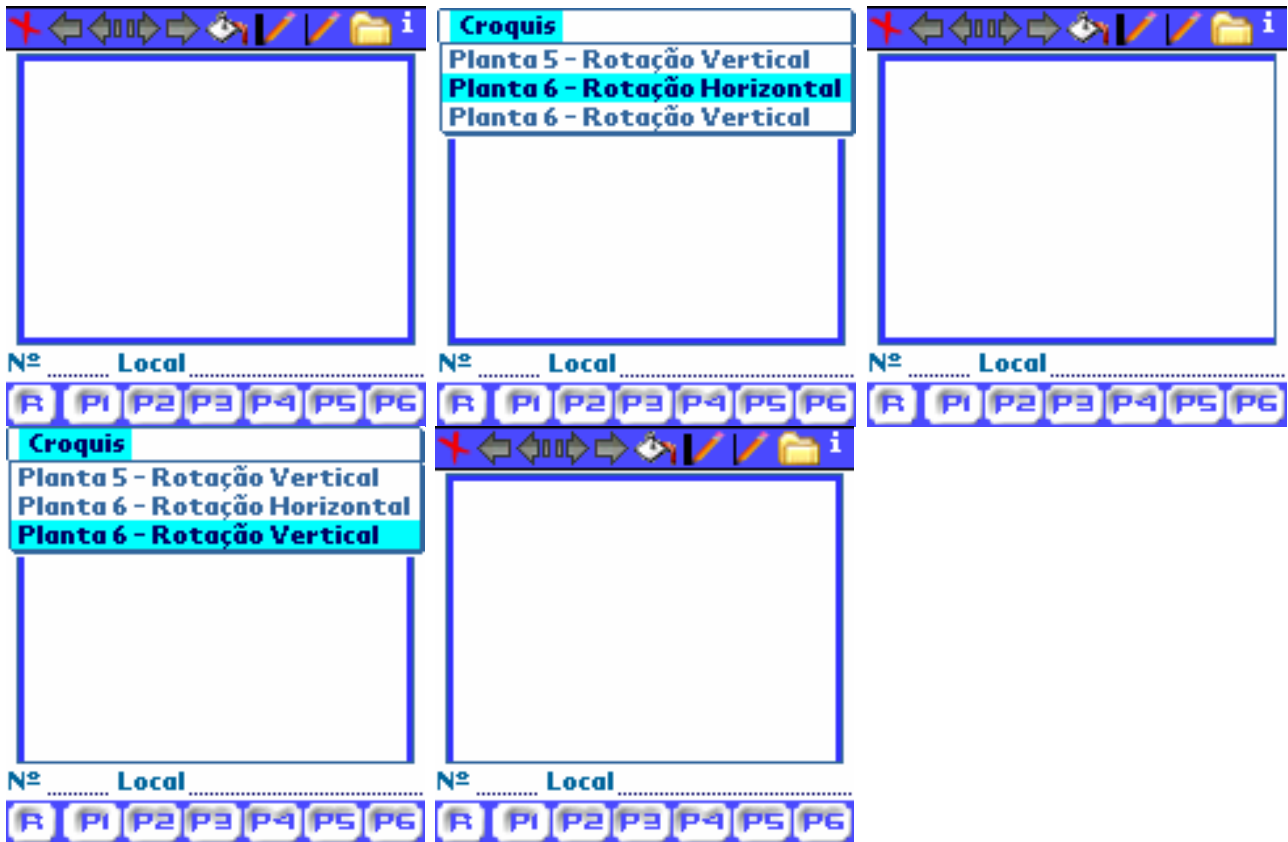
i

Nº ......... Local ..................................

R P1 P2 P3 P4 P5 P6

Croquis

Planta 5 - Rotação Vertical
Planta 6 - Rotação Horizontal
Planta 6 - Rotação Vertical

Nº ......... Local ..................................

R P1 P2 P3 P4 P5 P6

i

Nº ......... Local ..................................

R P1 P2 P3 P4 P5 P6

Croquis

Planta 5 - Rotação Vertical
Planta 6 - Rotação Horizontal
Planta 6 - Rotação Vertical

Nº ......... Local ..................................

R P1 P2 P3 P4 P5 P6

i

Nº ......... Local ..................................

R P1 P2 P3 P4 P5 P6